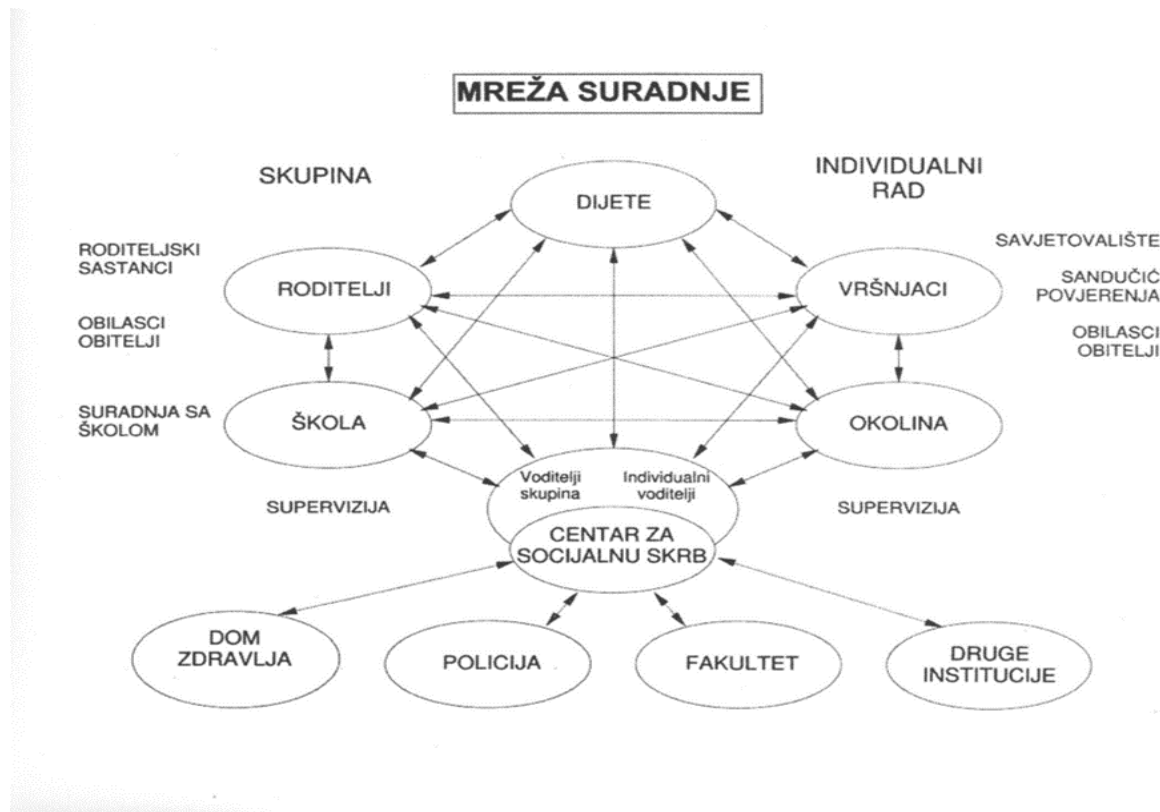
MREŽA SURADNJE

SKUPINA

INDIVIDUALNI RAD

DIJETE

RODITELJSKI SASTANCI

OBILASCI OBITELJI

SURADNJA SA ŠKOLOM

RODITELJI

VRŠNJACI

SAVJETOVALIŠTE

SANDUČIĆ POVJERENJA

OBILASCI OBITELJI

ŠKOLA

OKOLINA

SUPERVIZIJA

Voditelji skupina

Individualni voditelji

SUPERVIZIJA

CENTAR ZA SOCIJALNU SKRB

DOM ZDRAVLJA

POLICIJA

FAKULTET

DRUGE INSTITUCIJE